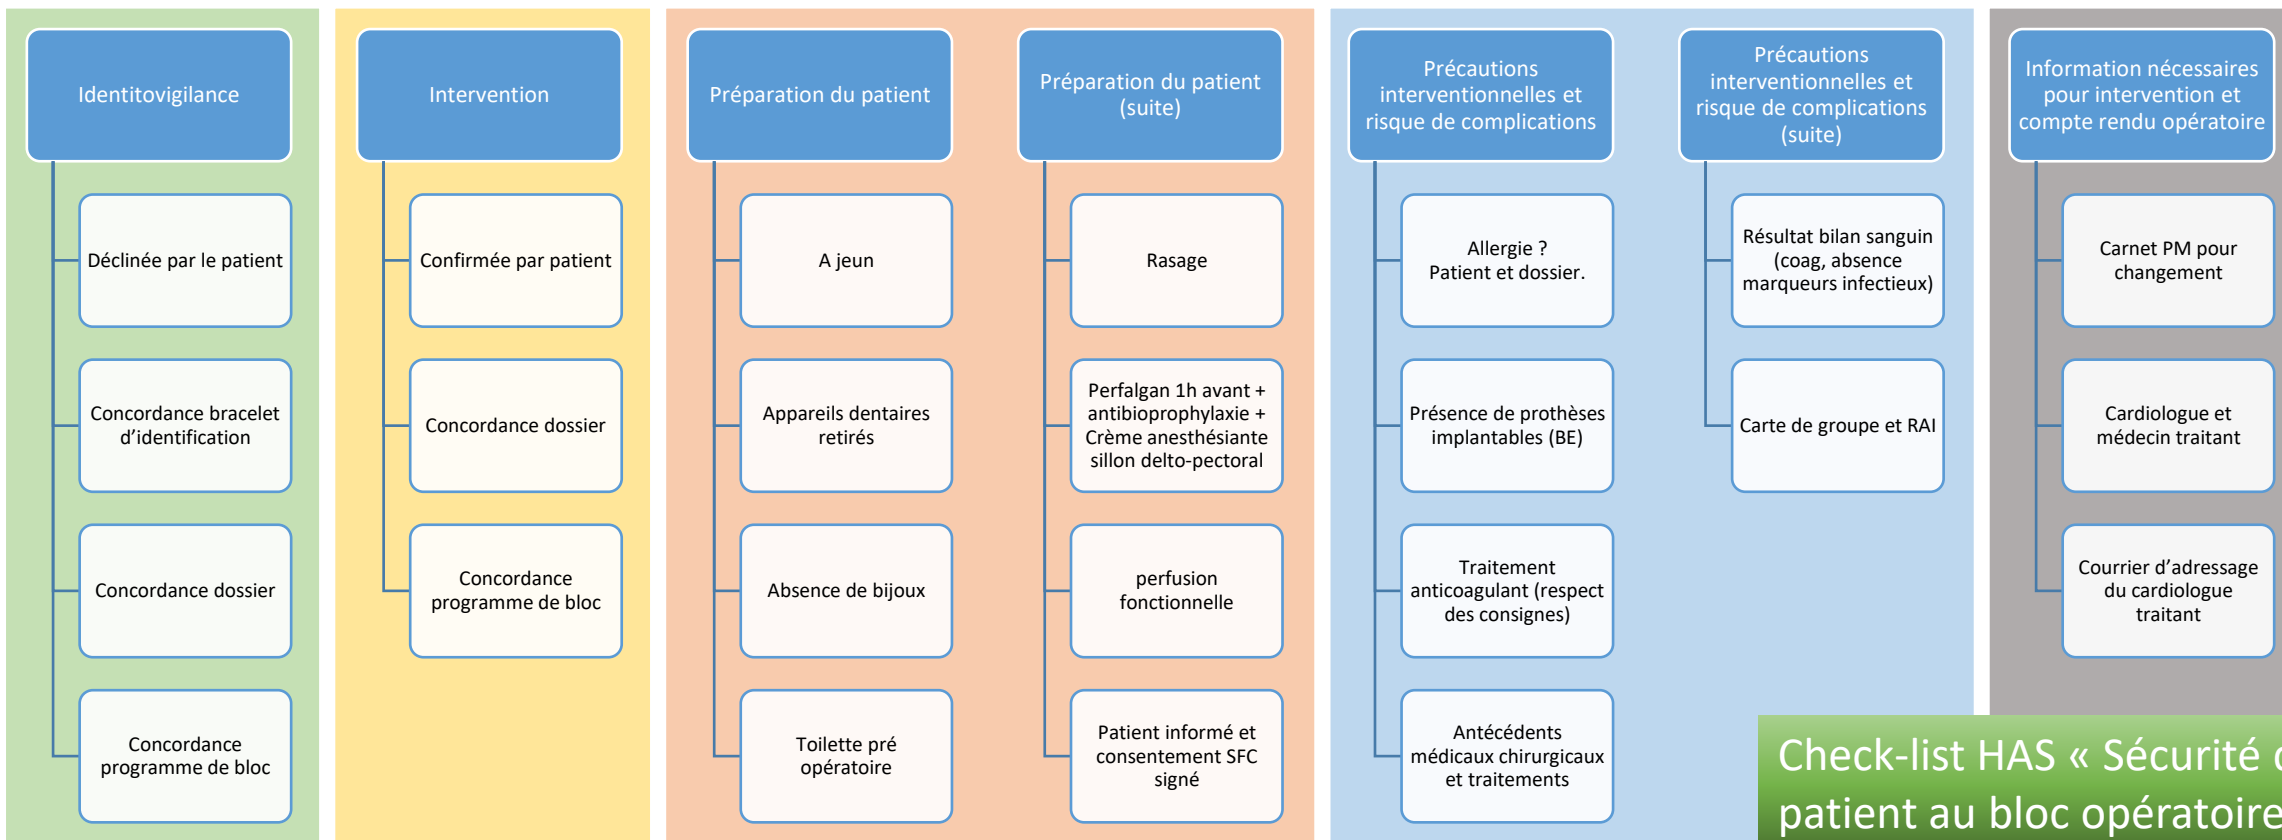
Identitovigilance

Déclinée par le patient

Concordance bracelet d'identification

Concordance dossier

Concordance programme de bloc

Intervention

Confirmée par patient

Concordance dossier

Concordance programme de bloc

Préparation du patient

A jeun

Appareils dentaires retirés

Absence de bijoux

Toilette pré opératoire

Préparation du patient (suite)

Rasage

Perfalgan 1h avant + antibioprophylaxie + Crème anesthésiante sillon delto-pectoral

perfusion fonctionnelle

Patient informé et consentement SFC signé

Précautions interventionnelles et risque de complications

Allergie ? Patient et dossier.

Présence de prothèses implantables (BE)

Traitement anticoagulant (respect des consignes)

Antécédents médicaux chirurgicaux et traitements

Précautions interventionnelles et risque de complications (suite)

Résultat bilan sanguin (coag, absence marqueurs infectieux)

Carte de groupe et RAI

Information nécessaires pour intervention et compte rendu opératoire

Carnet PM pour changement

Cardiologue et médecin traitant

Courrier d'adressage du cardiologue traitant

Check-list HAS « Sécurité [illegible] patient au bloc opératoire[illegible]